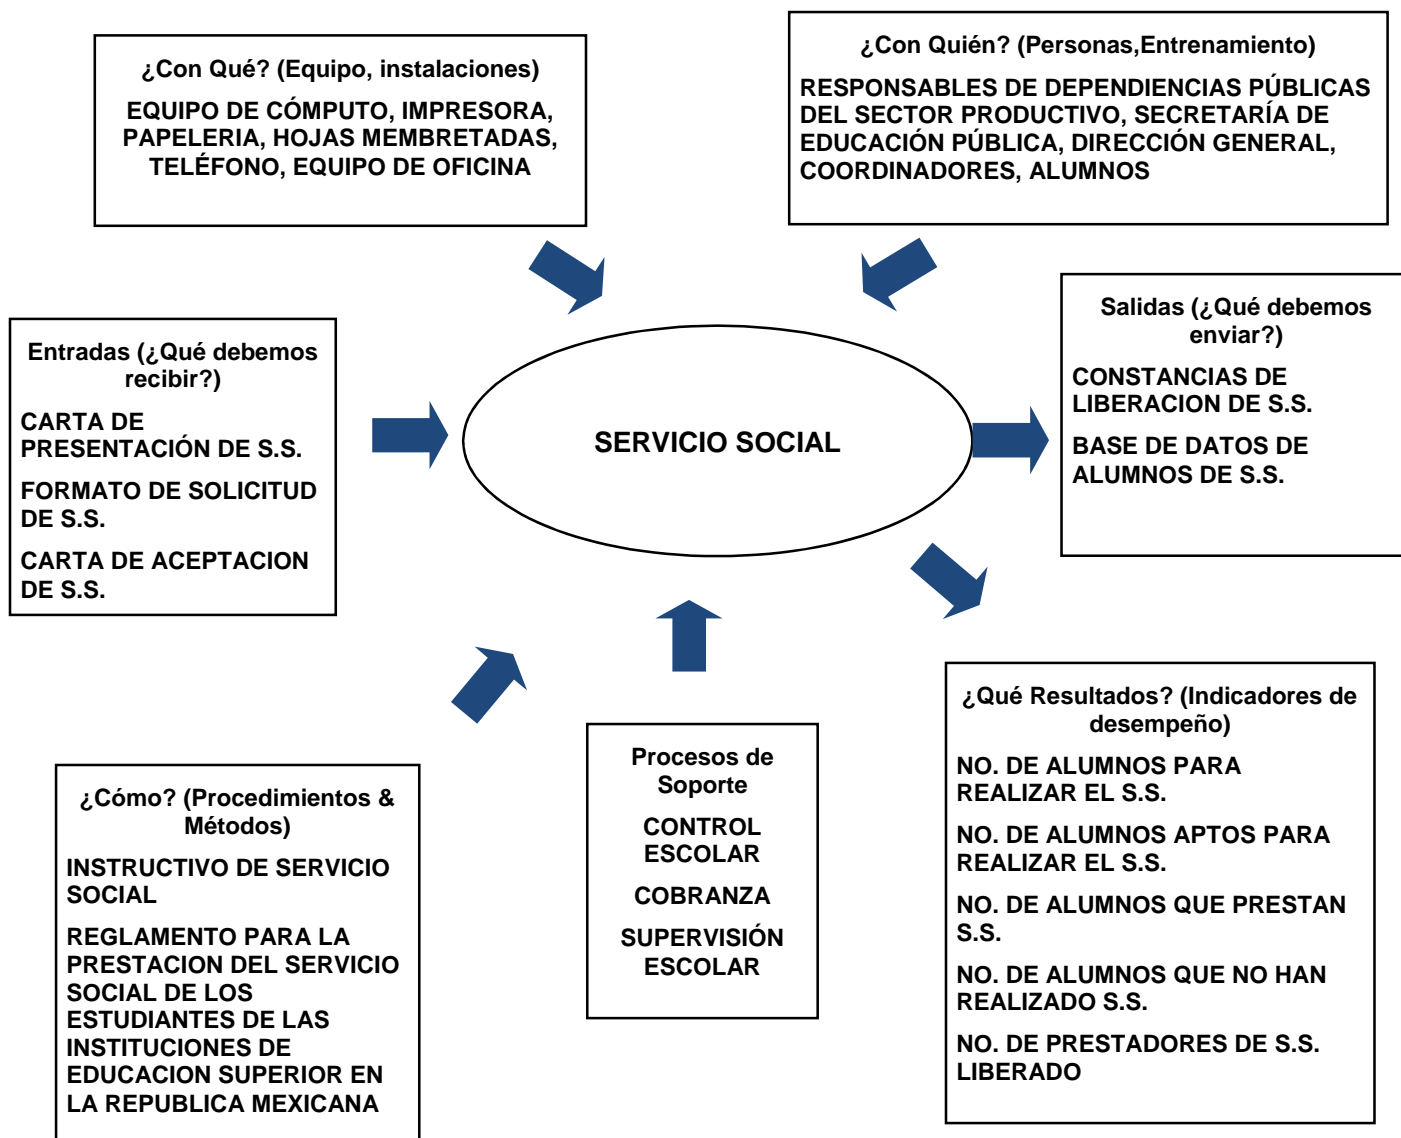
¿Con Qué? (Equipo, instalaciones)

EQUIPO DE CÓMPUTO, IMPRESORA, PAPELERIA, HOJAS MEMBRETADAS, TELÉFONO, EQUIPO DE OFICINA

¿Con Quién? (Personas,Entrenamiento)

RESPONSABLES DE DEPENDIENCIAS PÚBLICAS DEL SECTOR PRODUCTIVO, SECRETARÍA DE EDUCACIÓN PÚBLICA, DIRECCIÓN GENERAL, COORDINADORES, ALUMNOS

Entradas (¿Qué debemos recibir?)

CARTA DE PRESENTACIÓN DE S.S.

FORMATO DE SOLICITUD DE S.S.

CARTA DE ACEPTACION DE S.S.

SERVICIO SOCIAL

Salidas (¿Qué debemos enviar?)

CONSTANCIAS DE LIBERACION DE S.S.

BASE DE DATOS DE ALUMNOS DE S.S.

¿Cómo? (Procedimientos & Métodos)

INSTRUCTIVO DE SERVICIO SOCIAL

REGLAMENTO PARA LA PRESTACION DEL SERVICIO SOCIAL DE LOS ESTUDIANTES DE LAS INSTITUCIONES DE EDUCACION SUPERIOR EN LA REPUBLICA MEXICANA

Procesos de Soporte

CONTROL ESCOLAR

COBRANZA

SUPERVISIÓN ESCOLAR

¿Qué Resultados? (Indicadores de desempeño)

NO. DE ALUMNOS PARA REALIZAR EL S.S.

NO. DE ALUMNOS APTOS PARA REALIZAR EL S.S.

NO. DE ALUMNOS QUE PRESTAN S.S.

NO. DE ALUMNOS QUE NO HAN REALIZADO S.S.

NO. DE PRESTADORES DE S.S. LIBERADO